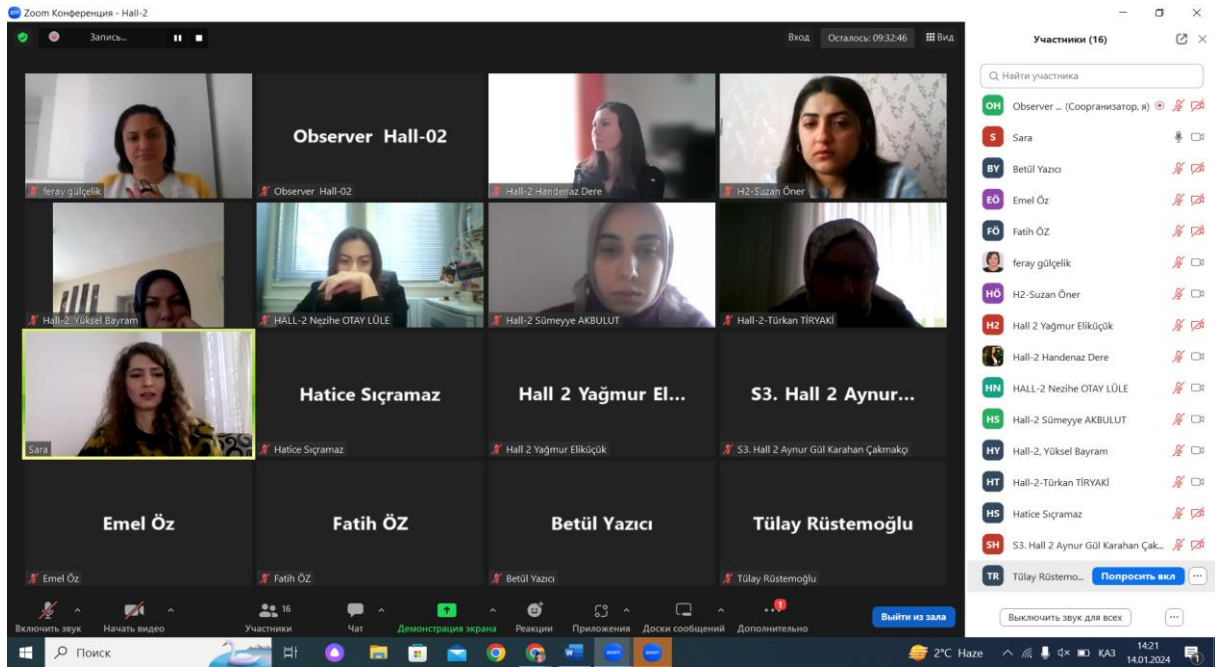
Zoom Конференция - Hall-2

Запись...

Вход Осталось: 09:32:46 Вид

feray gülçelik

Observer Hall-02

Observer Hall-02

Hall-2 Handenaz Dere

H2-Suzan Öner

Hall-2 Yüksel Bayram

HALL-2 Nezihe OTAY LÜLE

Hall-2 Sümeyye AKBULUT

Hall-2-Türkan TİRYAKİ

Sara

Hatice Sıçramaz

Hatice Sıçramaz

Hall 2 Yağmur El...

Hall 2 Yağmur Eliküçük

S3. Hall 2 Aynur...

S3. Hall 2 Aynur Gül Karahan Çakmakçı

Emel Öz

Emel Öz

Fatih ÖZ

Fatih ÖZ

Betül Yazıcı

Betül Yazıcı

Tülay Rüstemoğlu

Tülay Rüstemoğlu

Включить звук Начать видео 16 Участники Чат Демонстрация экрана Реакции Приложения Доски сообщений Дополнительно

Выйти из зала

Участники (16)

Найти участника

OH Observer ... (Соорганизатор, я)

S Sara

BY Betül Yazıcı

EÖ Emel Öz

FÖ Fatih ÖZ

feray gülçelik

HÖ H2-Suzan Öner

H2 Hall 2 Yağmur Eliküçük

Hall-2 Handenaz Dere

HN HALL-2 Nezihe OTAY LÜLE

HS Hall-2 Sümeyye AKBULUT

HY Hall-2, Yüksel Bayram

HT Hall-2-Türkan TİRYAKİ

HS Hatice Sıçramaz

SH S3. Hall 2 Aynur Gül Karahan Çak...

TR Tülay Rüstemo... Попросить вкл

Выключить звук для всех

Поиск

2°C Haze КАЗ 14:21 14.01.2024